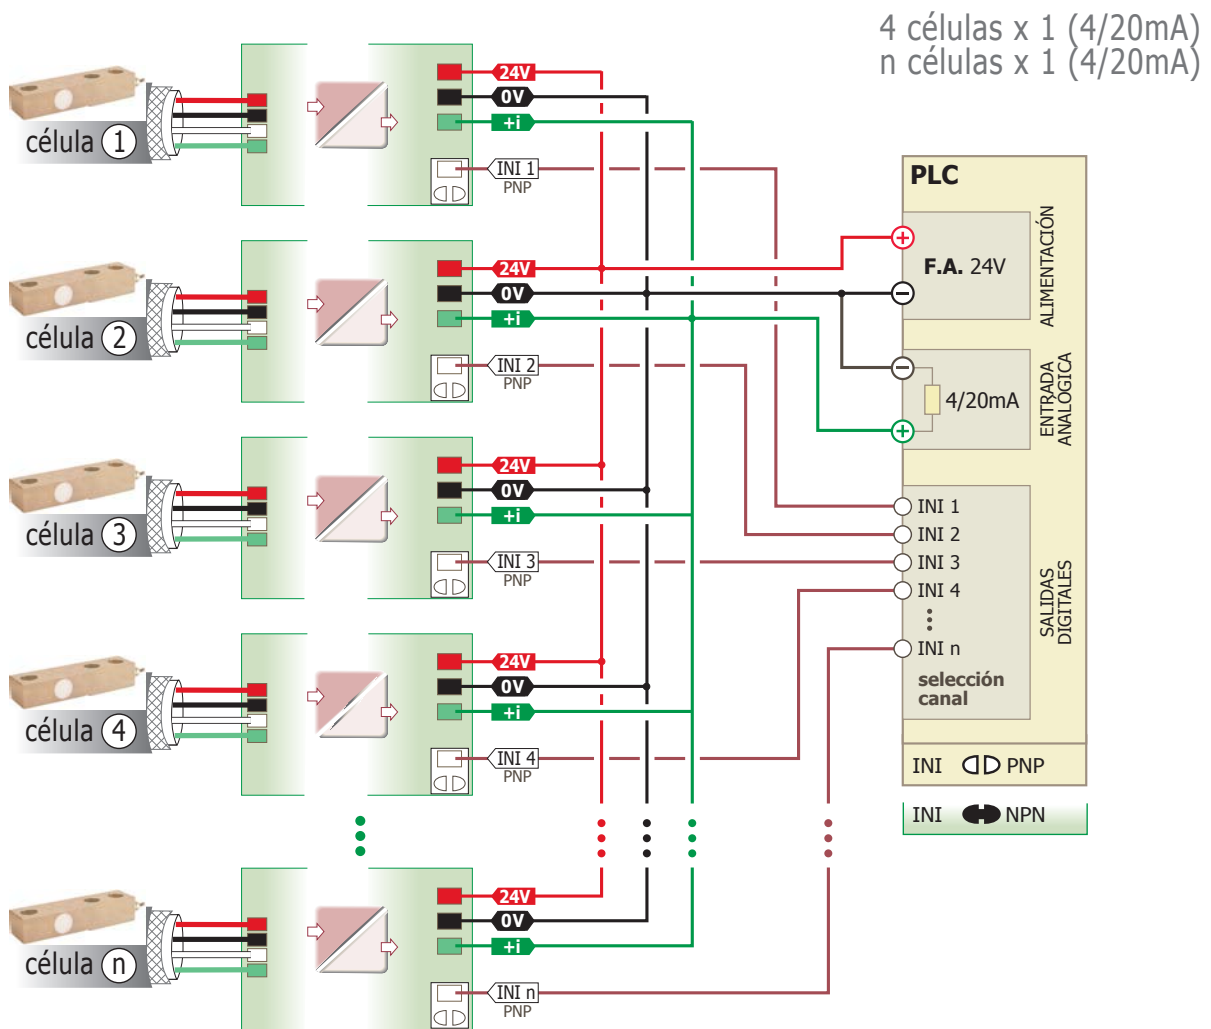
4 células x 1 (4/20mA)
n células x 1 (4/20mA)

célula 1
24V
0V
+i
INI 1
PNP

célula 2
24V
0V
+i
INI 2
PNP

célula 3
24V
0V
+i
INI 3
PNP

célula 4
24V
0V
+i
INI 4
PNP

célula n
24V
0V
+i
INI n
PNP

PLC
F.A. 24V
ALIMENTACIÓN
4/20mA
ENTRADA ANALÓGICA
INI 1
INI 2
INI 3
INI 4
INI n
selección canal
SALIDAS DIGITALES
INI PNP
INI NPN